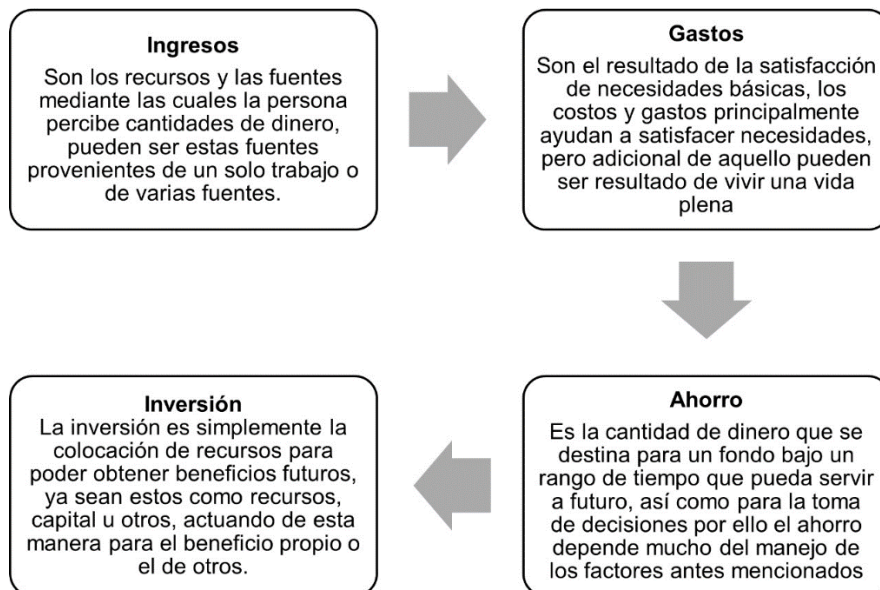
Ingresos
Son los recursos y las fuentes mediante las cuales la persona percibe cantidades de dinero, pueden ser estas fuentes provenientes de un solo trabajo o de varias fuentes.

Gastos
Son el resultado de la satisfacción de necesidades básicas, los costos y gastos principalmente ayudan a satisfacer necesidades, pero adicional de aquello pueden ser resultado de vivir una vida plena

Ahorro
Es la cantidad de dinero que se destina para un fondo bajo un rango de tiempo que pueda servir a futuro, así como para la toma de decisiones por ello el ahorro depende mucho del manejo de los factores antes mencionados

Inversión
La inversión es simplemente la colocación de recursos para poder obtener beneficios futuros, ya sean estos como recursos, capital u otros, actuando de esta manera para el beneficio propio o el de otros.